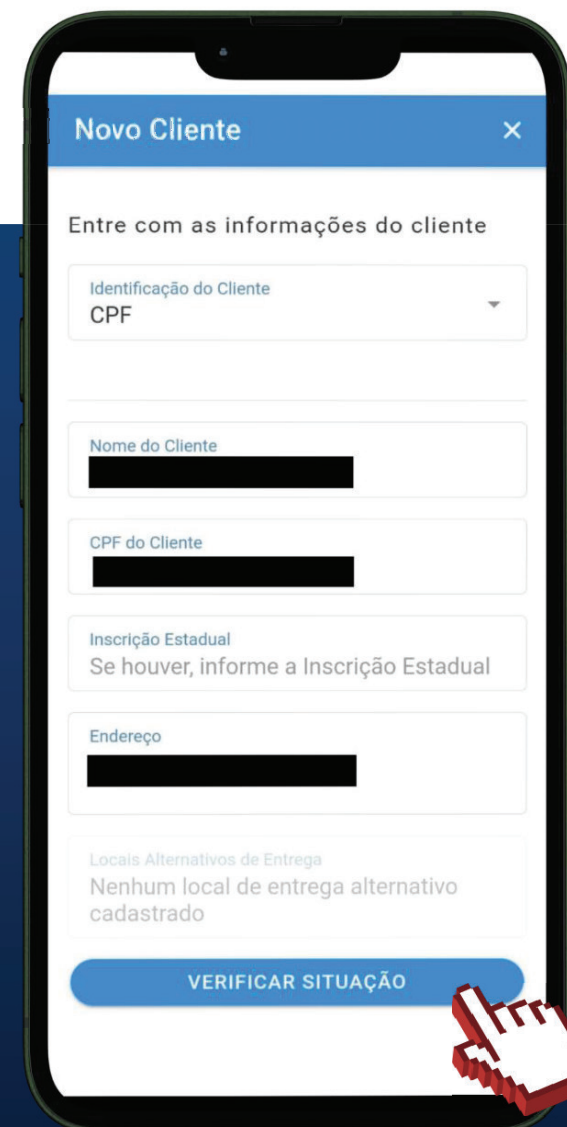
Novo Cliente ×

Entre com as informações do cliente

Identificação do Cliente
CPF

Nome do Cliente

CPF do Cliente

Inscrição Estadual
Se houver, informe a Inscrição Estadual

Endereço

Locais Alternativos de Entrega
Nenhum local de entrega alternativo cadastrado

VERIFICAR SITUAÇÃO